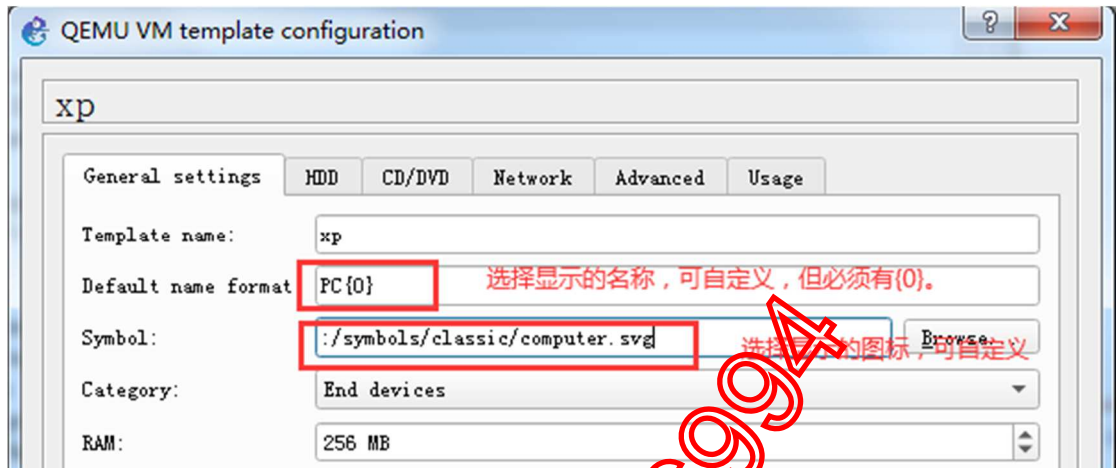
QEMU VM template configuration

?

xp

General settings | HDD | CD/DVD | Network | Advanced | Usage

Template name: xp

Default name format: PC{0}

选择显示的名称，可自定义，但必须有{0}。

Symbol: :/symbols/classic/computer.svg

Browse...

选择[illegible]的图标，可自定义

Category: End devices

RAM: 256 MB

994